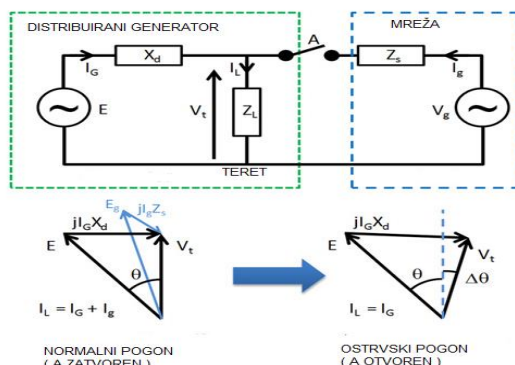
DISTRIBUIRANI GENERATOR

MREŽA

$I_G$

$X_d$

$I_L$

A

$Z_s$

$I_g$

E

$V_t$

$Z_L$

$V_g$

TERET

$E_g$

$jI_gZ_s$

$jI_GX_d$

E

$V_t$

$\theta$

$I_L = I_G + I_g$

NORMALNI POGON
( A ZATVOREN )

$jI_GX_d$

E

$V_t$

$\theta$

$\Delta\theta$

$I_L = I_G$

OSTRVSKI POGON
( A OTVOREN )